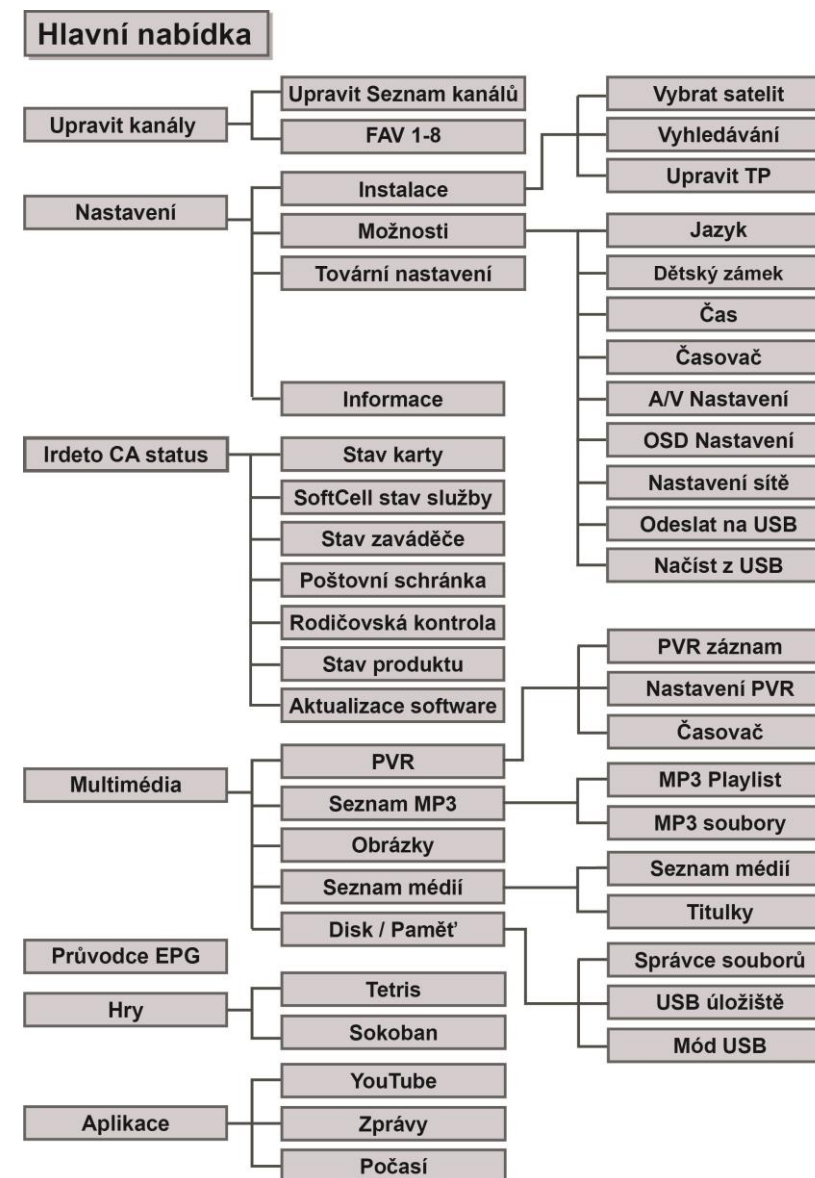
Hlavní nabídka

Upravit kanály
Upravit Seznam kanálů
FAV 1-8

Nastavení
Instalace
Vybrat satelit
Vyhledávání
Upravit TP
Možnosti
Jazyk
Dětský zámek
Čas
Časovač
A/V Nastavení
OSD Nastavení
Nastavení sítě
Odeslat na USB
Načíst z USB
Tovární nastavení
Informace

Irdeto CA status
Stav karty
SoftCell stav služby
Stav zaváděče
Poštovní schránka
Rodičovská kontrola
Stav produktu
Aktualizace software

Multimédia
PVR
PVR záznam
Nastavení PVR
Časovač
Seznam MP3
MP3 Playlist
MP3 soubory
Obrázky
Seznam médií
Seznam médií
Titulky
Disk / Paměť
Správce souborů
USB úložiště
Mód USB

Průvodce EPG

Hry
Tetris
Sokoban

Aplikace
YouTube
Zprávy
Počasí